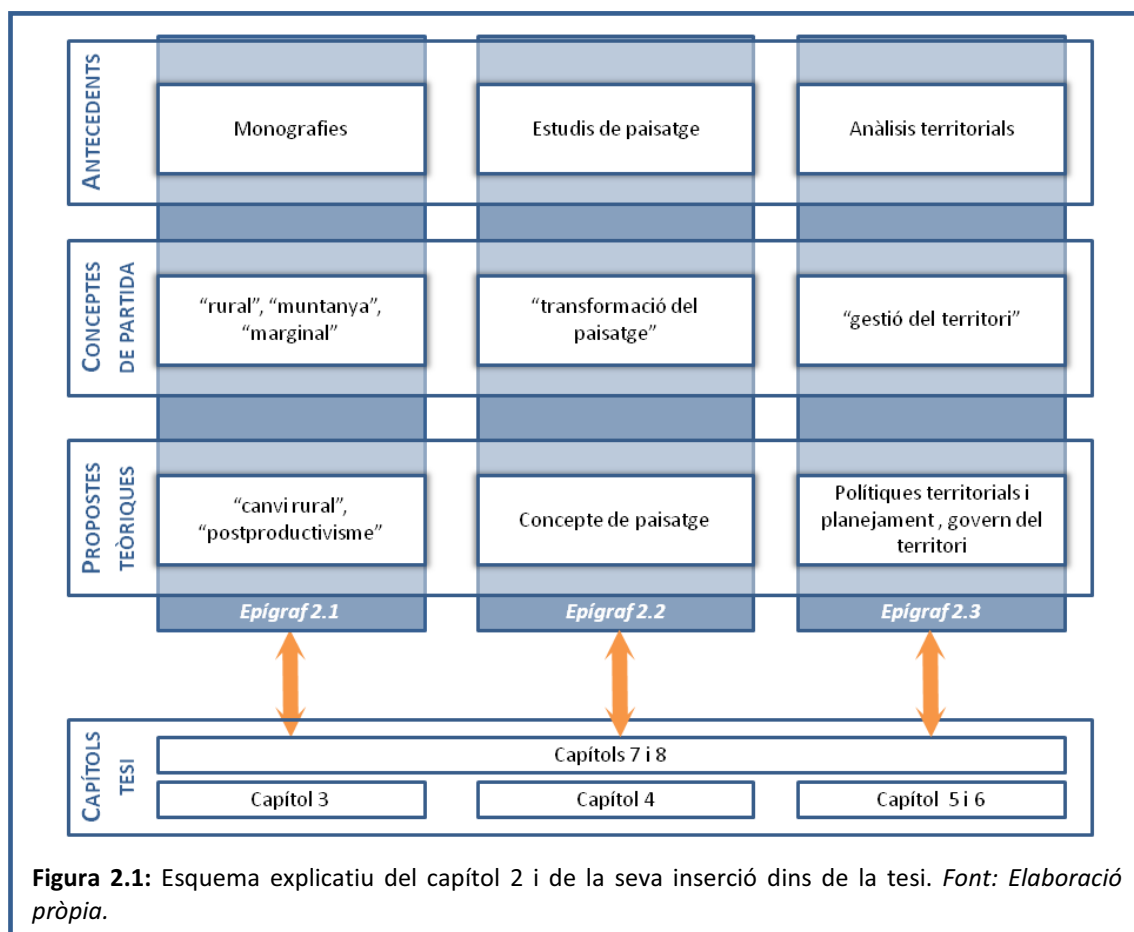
ANTECEDENTS

Monografies

Estudis de paisatge

Anàlisis territorials

CONCEPTES DE PARTIDA

"rural", "muntanya", "marginal"

"transformació del paisatge"

"gestió del territori"

PROPOSTES TEÒRIQUES

"canvi rural", "postproductivisme"

Concepte de paisatge

Polítiques territorials i planejament , govern del territori

Epígraf 2.1

Epígraf 2.2

Epígraf 2.3

CAPÍTOLS TESI

Capítols 7 i 8

Capítol 3

Capítol 4

Capítol 5 i 6

**Figura 2.1:** Esquema explicatiu del capítol 2 i de la seva inserció dins de la tesi. *Font: Elaboració pròpia.*